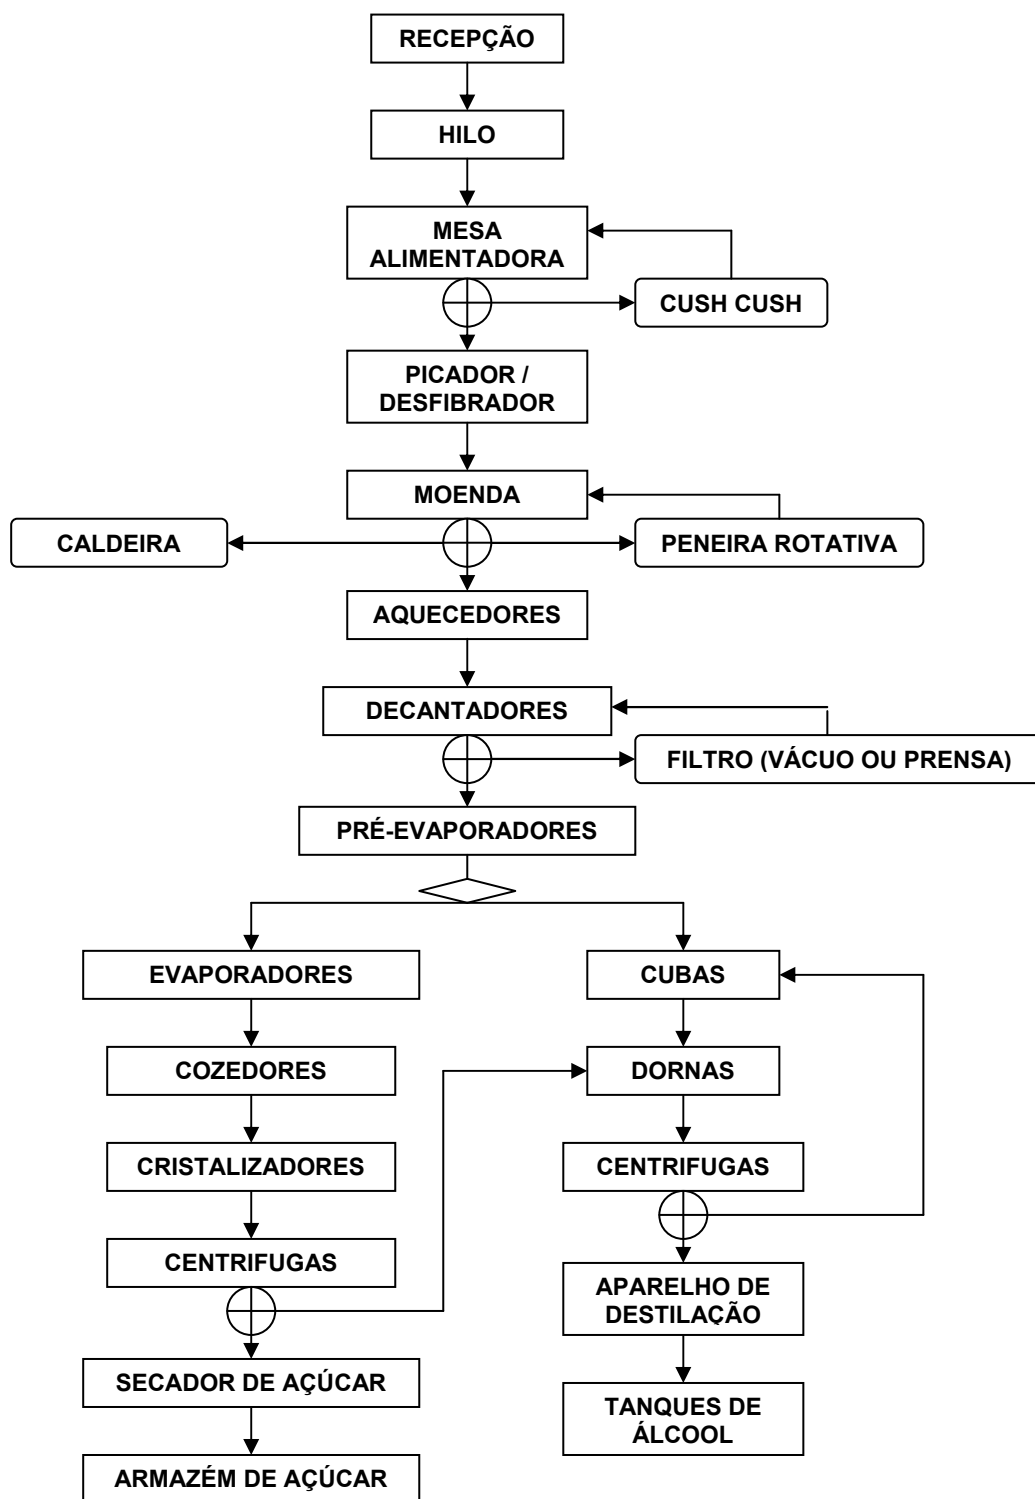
RECEPÇÃO

HILO

MESA ALIMENTADORA

CUSH CUSH

PICADOR / DESFIBRADOR

MOENDA

CALDEIRA

PENEIRA ROTATIVA

AQUECEDORES

DECANTADORES

FILTRO (VÁCUO OU PRENSA)

PRÉ-EVAPORADORES

EVAPORADORES

COZEDORES

CRISTALIZADORES

CENTRIFUGAS

SECADOR DE AÇÚCAR

ARMAZÉM DE AÇÚCAR

CUBAS

DORNAS

CENTRIFUGAS

APARELHO DE DESTILAÇÃO

TANQUES DE ÁLCOOL